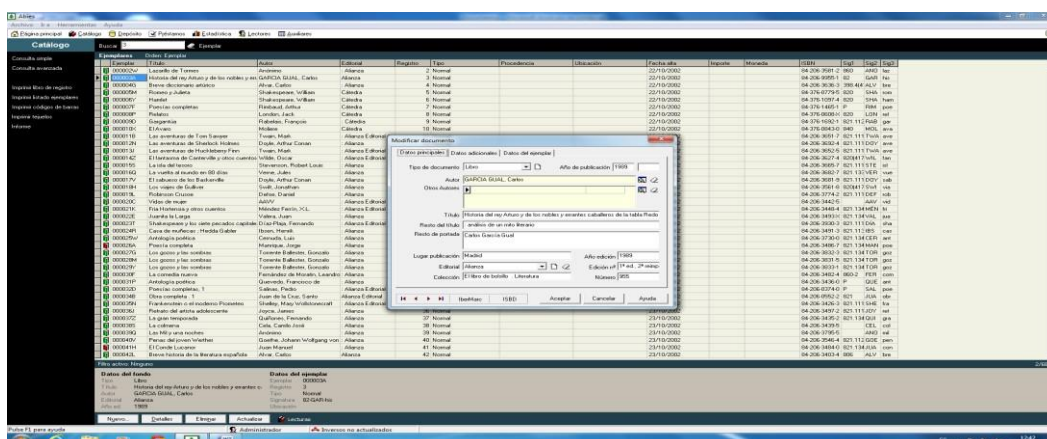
Abies
Archivo Ir a Herramientas Ayuda
Página principal Catálogo Depósito Préstamos Estadística Lectores Auxiliares

Catálogo
Buscar Ejemplar

Consulta simple
Consulta avanzada
Imprimir libro de registro
Imprimir listado ejemplares
Imprimir códigos de barras
Imprimir tejuelos
Informe

Ejemplares Orden: Ejemplar

| Ejemplar | Título | Autor | Editorial | Registro | Tipo | Procedencia | Ubicación | Fecha alta | Importe | Moneda | ISBN | Sig1 | Sig2 | Sig3 |
|---|---|---|---|---|---|---|---|---|---|---|---|---|---|---|
| 000002V | Lazarillo de Tormes | Anónimo | Alianza | 2 | Normal | | | 22/10/2002 | | | 84-206-3581-2 | 860 | ANO | laz |
| 000003A | Historia del rey Arturo y de los nobles y err... | GARCIA GUAL, Carlos | Alianza | 3 | Normal | | | 22/10/2002 | | | 84-206-9055-1 | 82 | GAR | his |
| 000004G | Breve diccionario artístico | Alvar, Carlos | Alianza | 4 | Normal | | | 22/10/2002 | | | 84-206-3636-3 | 398.4 | ALV | bre |
| 000005M | Romeo y Julieta | Shakespeare, William | Cátedra | 5 | Normal | | | 22/10/2002 | | | 84-376-0779-5 | 820 | SHA | rom |
| 000006Y | Hamlet | Shakespeare, William | Cátedra | 6 | Normal | | | 22/10/2002 | | | 84-376-1097-4 | 820 | SHA | ham |
| 000007F | Poesías completas | Rimbaud, Arthur | Cátedra | 7 | Normal | | | 22/10/2002 | | | 84-376-1485-1 | F | RIM | poe |
| 000008P | Relatos | London, Jack | Cátedra | 8 | Normal | | | 22/10/2002 | | | 84-376-0608-X | 820 | LON | rel |
| 000009D | Gargantúa | Rabelais, François | Cátedra | 9 | Normal | | | 22/10/2002 | | | 84-376-1692-1 | 821.11 | RAB | gar |
| 000010X | El Avaro | Molière | Cátedra | 10 | Normal | | | | | | 84-376-0843-0 | 840 | MOL | ava |
| 000011B | Las aventuras de Tom Sawyer | Twain, Mark | Alianza Editorial | | | | | | | | 84-206-3051-7 | 821.111 | TWA | ave |
| 000012N | Las aventuras de Sherlock Holmes | Doyle, Arthur Conan | Alianza | | | | | | | | 84-206-3092-4 | 821.111 | DOY | ave |
| 000013J | Las aventuras de Huckleberry Finn | Twain, Mark | Alianza Editorial | | | | | | | | 84-206-3052-5 | 821.111 | TWA | ave |
| 000014Z | El fantasma de Canterville y otros cuentos | Wilde, Oscar | Alianza | | | | | | | | 84-206-3527-4 | 820 | WIL | fan |
| 000015G | La isla del tesoro | Stevenson, Robert Louis | Alianza | | | | | | | | 84-206-3685-7 | 821.111 | STE | isl |
| 000016Q | La vuelta al mundo en 80 días | Verne, Jules | Alianza | | | | | | | | 84-206-3682-7 | 821.133 | VER | vue |
| 000017V | El sabueso de los Baskerville | Doyle, Arthur Conan | Alianza | | | | | | | | 84-206-3681-9 | 821.111 | DOY | sab |
| 000018H | Los viajes de Gulliver | Swift, Jonathan | Alianza | | | | | | | | 84-206-3561-8 | 820 | SWI | via |
| 000019L | Robinson Crusoe | Defoe, Daniel | Alianza | | | | | | | | 84-206-3774-2 | 821.111 | DEF | rob |
| 000020C | Vidas de mujer | AA.VV. | Alianza Editorial | | | | | | | | 84-206-3442-5 | | AAV | vid |
| 000021K | Fría Hortensia y otros cuentos | Méndez Ferrín, X.L. | Alianza Editorial | | | | | | | | 84-206-3448-4 | 821.134 | MEN | fri |
| 000022E | Juanita la Larga | Valera, Juan | Alianza | | | | | | | | 84-206-3493-X | 821.134 | VAL | jua |
| 000023T | Shakespeare y los siete pecados capitales | Díaz-Plaja, Fernando | Alianza Editorial | | | | | | | | 84-206-3500-3 | 821.113 | DIA | sha |
| 000024R | Casa de muñecas ; Hedda Gabler | Ibsen, Henrik | Alianza | | | | | | | | 84-206-3491-3 | 821.113 | IBS | cas |
| 000025W | Antología poética | Cernuda, Luis | Alianza | | | | | | | | 84-206-3730-0 | 821.134 | CER | ant |
| 000026A | Poesía completa | Manrique, Jorge | Alianza | | | | | | | | 84-206-3486-7 | 821.134 | MAN | poe |
| 000027G | Los gozos y las sombras | Torrente Ballester, Gonzalo | Alianza Editorial | | | | | | | | 84-206-3032-6 | 821.134 | TOR | goz |
| 000028M | Los gozos y las sombras | Torrente Ballester, Gonzalo | Alianza | | | | | | | | 84-206-3031-8 | 821.134 | TOR | goz |
| 000029Y | Los gozos y las sombras | Torrente Ballester, Gonzalo | Alianza | | | | | | | | 84-206-3033-1 | 821.134 | TOR | goz |
| 000030F | La comedia nueva | Fernández de Moratín, Leandro | Alianza | | | | | | | | 84-206-3402-4 | 860-2 | FER | com |
| 000031P | Antología poética | Quevedo, Francisco de | Alianza | | | | | | | | 84-206-3436-0 | P | QUE | ant |
| 000032D | Poesías completas, 1 | Salinas, Pedro | Alianza Editorial | | | | | | | | 84-206-0374-0 | P | SAL | poe |
| 000034B | Obra completa, 1 | Juan de la Cruz, Santo | Alianza Editorial | 34 | Normal | | | 22/10/2002 | | | 84-206-0552-2 | 821 | JUA | obr |
| 000035N | Frankenstein o el moderno Prometeo | Shelley, Mary Wollstonecraft | Alianza Editorial | 35 | Normal | | | 22/10/2002 | | | 84-206-3426-3 | 821.111 | SHE | fra |
| 000036J | Retrato del artista adolescente | Joyce, James | Alianza | 36 | Normal | | | 22/10/2002 | | | 84-206-3497-2 | 821.111 | JOY | ret |
| 000037Z | La gran temporada | Quiñones, Fernando | Alianza | 37 | Normal | | | 23/10/2002 | | | 84-206-3435-2 | 821.134 | QUI | gra |
| 000038S | La colmena | Cela, Camilo José | Alianza | 38 | Normal | | | 23/10/2002 | | | 84-206-3439-5 | | CEL | col |
| 000039Q | Las Mil y una noches | Anónimo | Alianza | 39 | Normal | | | 23/10/2002 | | | 84-206-0795-9 | | ANO | mil |
| 000040V | Penas del joven Werther | Goethe, Johann Wolfgang von | Alianza | 40 | Normal | | | 23/10/2002 | | | 84-206-3546-4 | 821.112 | GOE | pen |
| 000041H | El Conde Lucanor | Juan Manuel | Alianza | 41 | Normal | | | 23/10/2002 | | | 84-206-3484-0 | 821.134 | JUA | con |
| 000042L | Breve historia de la literatura española | Alvar, Carlos | Alianza | 42 | Normal | | | 23/10/2002 | | | 84-206-3403-4 | 886 | ALV | bre |

Modificar documento
Datos principales | Datos adicionales | Datos del ejemplar
Tipo de documento Libro
Año de publicación 1999
Autor GARCIA GUAL, Carlos
Otros Autores
Título Historia del rey Arturo y de los nobles y errantes caballeros de la tabla Redo
Resto del título : análisis de un mito literario
Resto de portada Carlos García Gual
Lugar publicación Madrid
Año edición 1999
Editorial Alianza
Edición nº 3ª ed., 2ª reimp.
Colección El libro de bolsillo. Literatura
Número 905
Bestfeller ISBD Aceptar Cancelar Ayuda

Filtro activo: Ninguno

Datos del fondo
Tipo Libro
Título Historia del rey Arturo y de los nobles y errantes c...
Autor GARCIA GUAL, Carlos
Editorial Alianza
Año ed. 1999

Datos del ejemplar
Ejemplar 000003A
Registro 3
Tipo Normal
Signatura 82 GAR his
Ubicación

Nuevo Detalles Eliminar Actualizar Lecturas

Pulse F1 para ayuda
Administrador
Inversos no actualizados
2/50